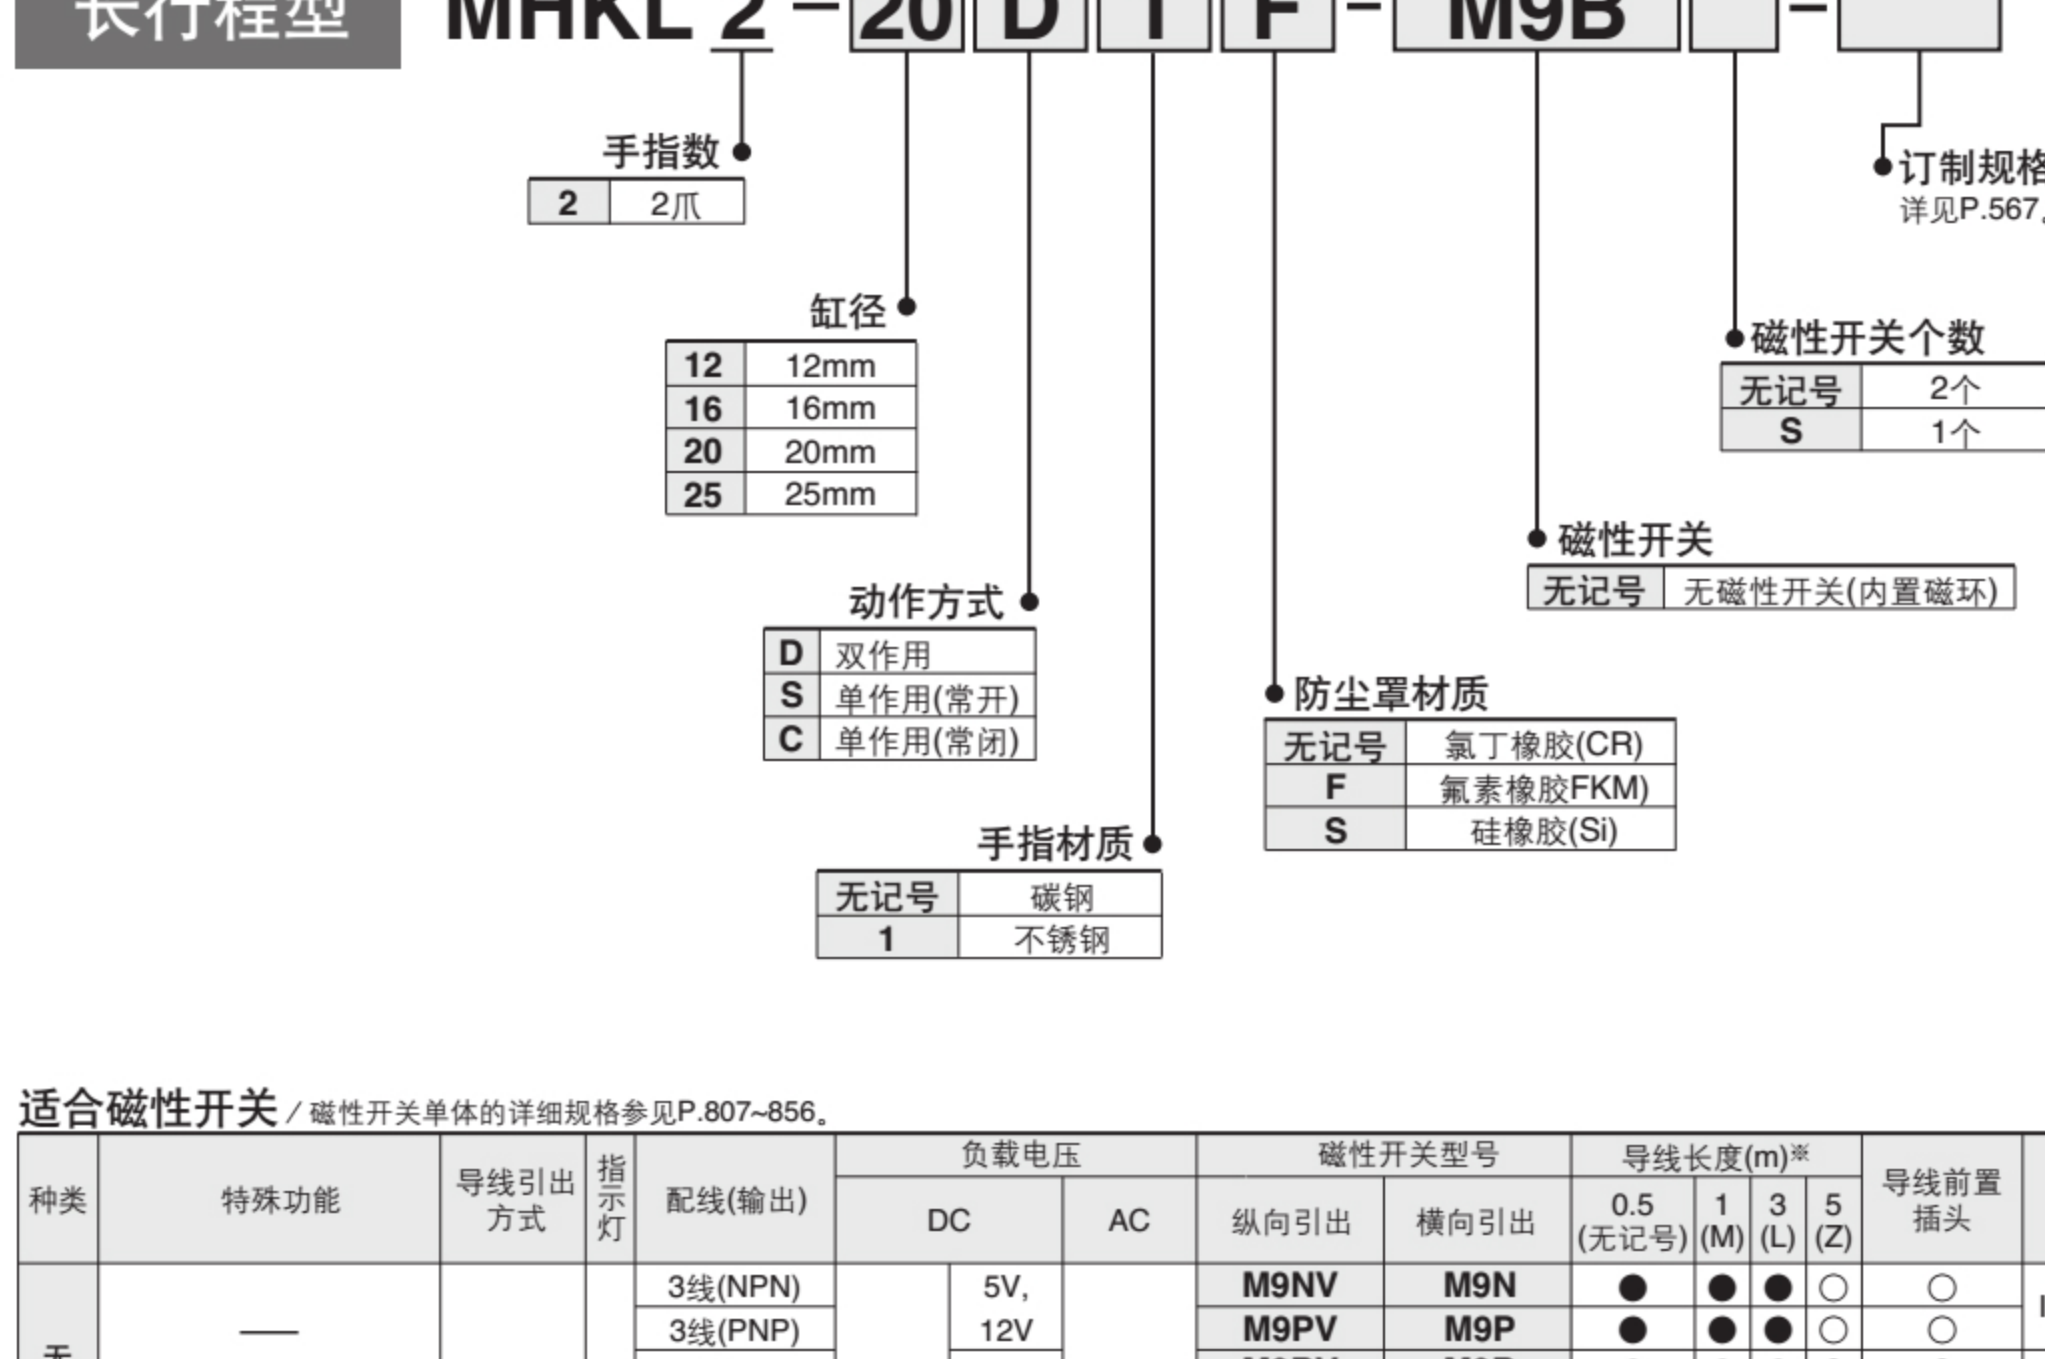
长行程型 MHKL 2 – 20 D 1 F – M9B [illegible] – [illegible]

手指数
| 2 | 2爪 |
|---|---|

缸径
| 12 | 12mm |
|---|---|
| 16 | 16mm |
| 20 | 20mm |
| 25 | 25mm |

动作方式
| D | 双作用 |
|---|---|
| S | 单作用(常开) |
| C | 单作用(常闭) |

手指材质
| 无记号 | 碳钢 |
|---|---|
| 1 | 不锈钢 |

防尘罩材质
| 无记号 | 氯丁橡胶(CR) |
|---|---|
| F | 氟素橡胶FKM) |
| S | 硅橡胶(Si) |

磁性开关
| 无记号 | 无磁性开关(内置磁环) |
|---|---|

磁性开关个数
| 无记号 | 2个 |
|---|---|
| S | 1个 |

订制规格
详见P.567,

适合磁性开关 / 磁性开关单体的详细规格参见P.807~856。

| 种类 | 特殊功能 | 导线引出方式 | 指示灯 | 配线(输出) | 负载电压 DC | | 负载电压 AC | 磁性开关型号 纵向引出 | 磁性开关型号 横向引出 | 导线长度(m)※ 0.5 (无记号) | 1 (M) | 3 (L) | 5 (Z) | 导线前置插头 |
|---|---|---|---|---|---|---|---|---|---|---|---|---|---|---|
| 无 | — | | | 3线(NPN) | | 5V, | | M9NV | M9N | ● | ● | ● | ○ | ○ |
| | | | | 3线(PNP) | | 12V | | M9PV | M9P | ● | ● | ● | ○ | ○ |